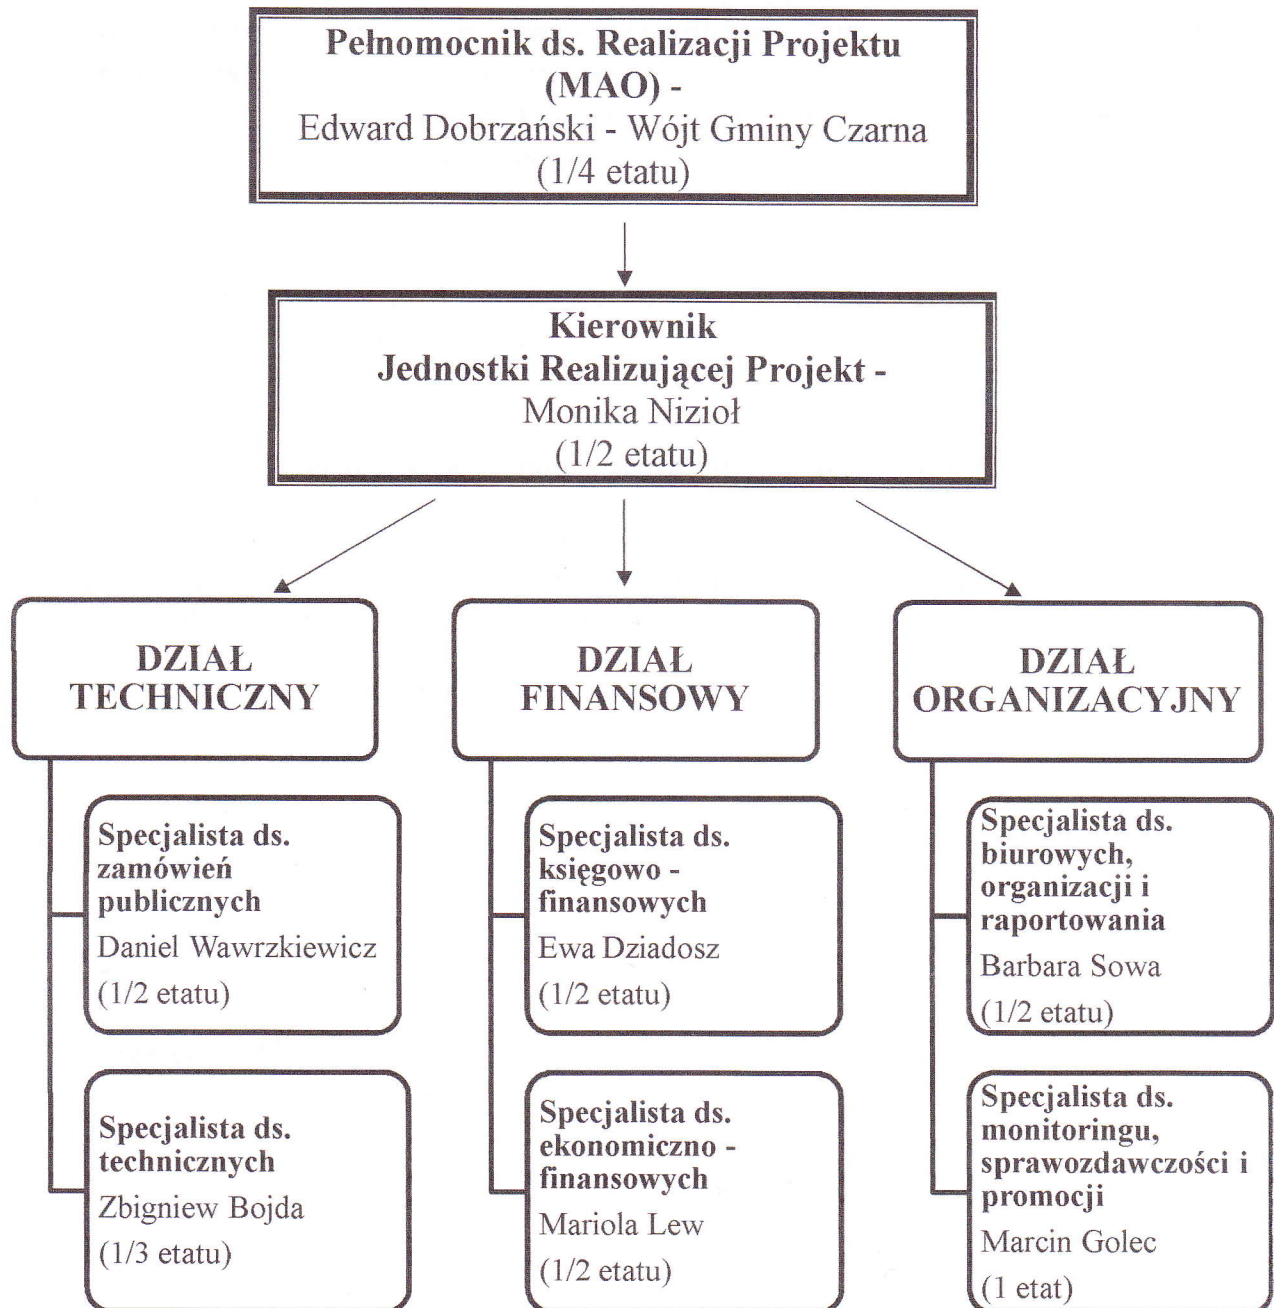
Pełnomocnik ds. Realizacji Projektu (MAO) -
Edward Dobrzański - Wójt Gminy Czarna
(1/4 etatu)

Kierownik
Jednostki Realizującej Projekt -
Monika Nizioł
(1/2 etatu)

DZIAŁ TECHNICZNY

DZIAŁ FINANSOWY

DZIAŁ ORGANIZACYJNY

Specjalista ds. zamówień publicznych
Daniel Wawrzkiewicz
(1/2 etatu)

Specjalista ds. technicznych
Zbigniew Bojda
(1/3 etatu)

Specjalista ds. księgowo - finansowych
Ewa Dziadosz
(1/2 etatu)

Specjalista ds. ekonomiczno - finansowych
Mariola Lew
(1/2 etatu)

Specjalista ds. biurowych, organizacji i raportowania
Barbara Sowa
(1/2 etatu)

Specjalista ds. monitoringu, sprawozdawczości i promocji
Marcin Golec
(1 etat)